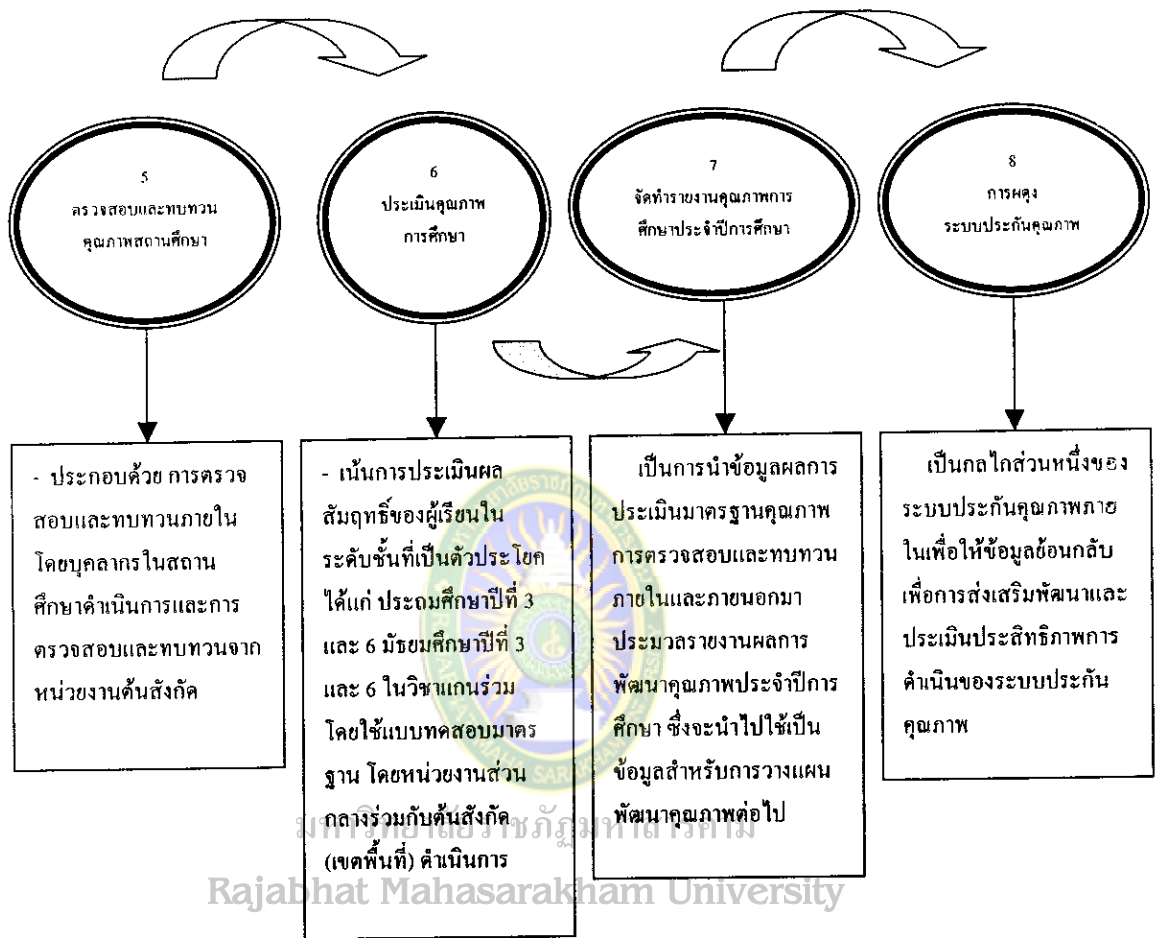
5
ตรวจสอบและทบทวนคุณภาพสถานศึกษา

6
ประเมินคุณภาพการศึกษา

7
จัดทำรายงานคุณภาพการศึกษาประจำปีการศึกษา

8
การผดุงระบบประกันคุณภาพ

- ประกอบด้วย การตรวจสอบและทบทวนภายในโดยบุคลากรในสถานศึกษาดำเนินการและการตรวจสอบและทบทวนจากหน่วยงานต้นสังกัด

- เน้นการประเมินผลสัมฤทธิ์ของผู้เรียนในระดับชั้นที่เป็นตัวประโยค ได้แก่ ประถมศึกษาปีที่ 3 และ 6 มัธยมศึกษาปีที่ 3 และ 6 ในวิชาแกนร่วม โดยใช้แบบทดสอบมาตรฐาน โดยหน่วยงานส่วนกลางร่วมกับต้นสังกัด (เขตพื้นที่) ดำเนินการ

เป็นการนำข้อมูลผลการประเมินมาตรฐานคุณภาพ การตรวจสอบและทบทวนภายในและภายนอกมาประมวลรายงานผลการพัฒนาคุณภาพประจำปีการศึกษา ซึ่งจะนำไปใช้เป็นข้อมูลสำหรับการวางแผนพัฒนาคุณภาพต่อไป

เป็นกลไกส่วนหนึ่งของระบบประกันคุณภาพภายในเพื่อให้ข้อมูลย้อนกลับเพื่อการส่งเสริมพัฒนาและประเมินประสิทธิภาพการดำเนินของระบบประกันคุณภาพ

มหาวิทยาลัยราชภัฏมหาสารคาม
Rajabhat Mahasarakham University